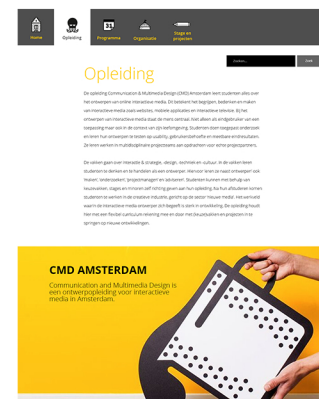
Home

Opleiding

Programma

Organisatie

Stage en projecten

Zoeken...

Zoek

Opleiding

De opleiding Communication & Multimedia Design (CMD) Amsterdam leert studenten alles over het ontwerpen van online interactieve media. Dit betekent het begrijpen, bedenken en maken van interactieve media zoals websites, mobiele applicaties en interactieve televisie. Bij het ontwerpen van interactieve media staat de mens centraal. Hoe? Alles als eindgebruiker van een toepassing maar ook in de context van zijn leefomgeving. Studenten doen toegepast onderzoek en leren hun ontwerpen te testen op usability, gebruikersbehoefte en meetbare eindresultaten. Ze leren werken in multidisciplinaire projectteams aan opdrachten voor echte projectpartners.

De vakken gaan over interactie & strategie, design, techniek en cultuur. In de vakken leren studenten te denken en te handelen als een ontwerper. Hiervoor leren ze naast ontwerper ook 'maker', 'onderzoeker', 'projectmanager' en 'adviseur'. Studenten kunnen met behulp van keuzevakken, stages en minoren zelf richting geven aan hun opleiding. Na hun afstuderen komen studenten te werken in de creatieve industrie, gericht op de sector 'nieuwe media'. Het vakgebied waarin de interactieve media ontwerper zich begeeft is sterk in ontwikkeling. De opleiding houdt hier met een flexibel curriculum rekening mee en door met keuzevakken en projecten in te springen op nieuwe ontwikkelingen.

CMD AMSTERDAM

Communication and Multimedia Design is een ontwerpopleiding voor interactieve media in Amsterdam.